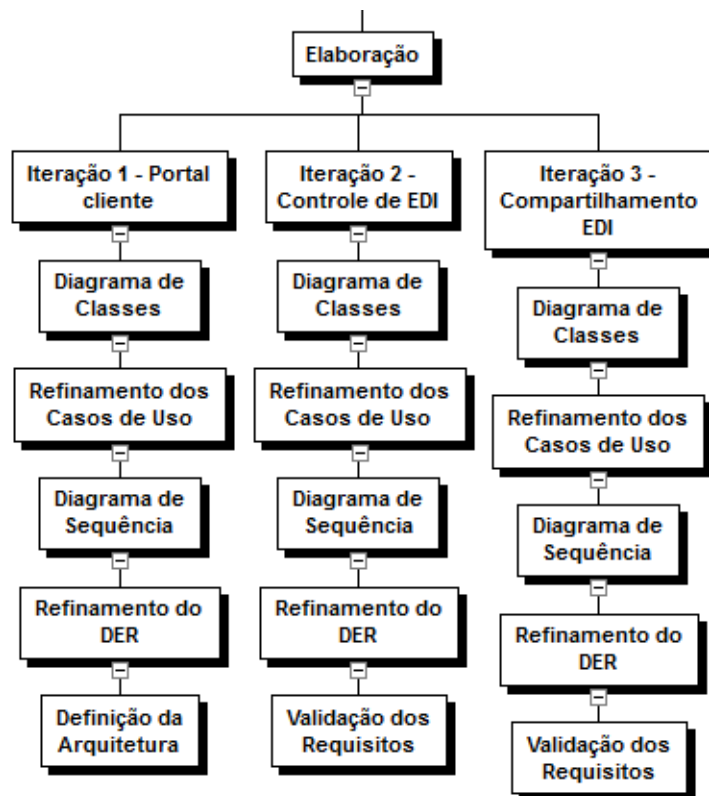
Elaboração

Iteração 1 - Portal cliente

Diagrama de Classes

Refinamento dos Casos de Uso

Diagrama de Sequência

Refinamento do DER

Definição da Arquitetura

Iteração 2 - Controle de EDI

Diagrama de Classes

Refinamento dos Casos de Uso

Diagrama de Sequência

Refinamento do DER

Validação dos Requisitos

Iteração 3 - Compartilhamento EDI

Diagrama de Classes

Refinamento dos Casos de Uso

Diagrama de Sequência

Refinamento do DER

Validação dos Requisitos